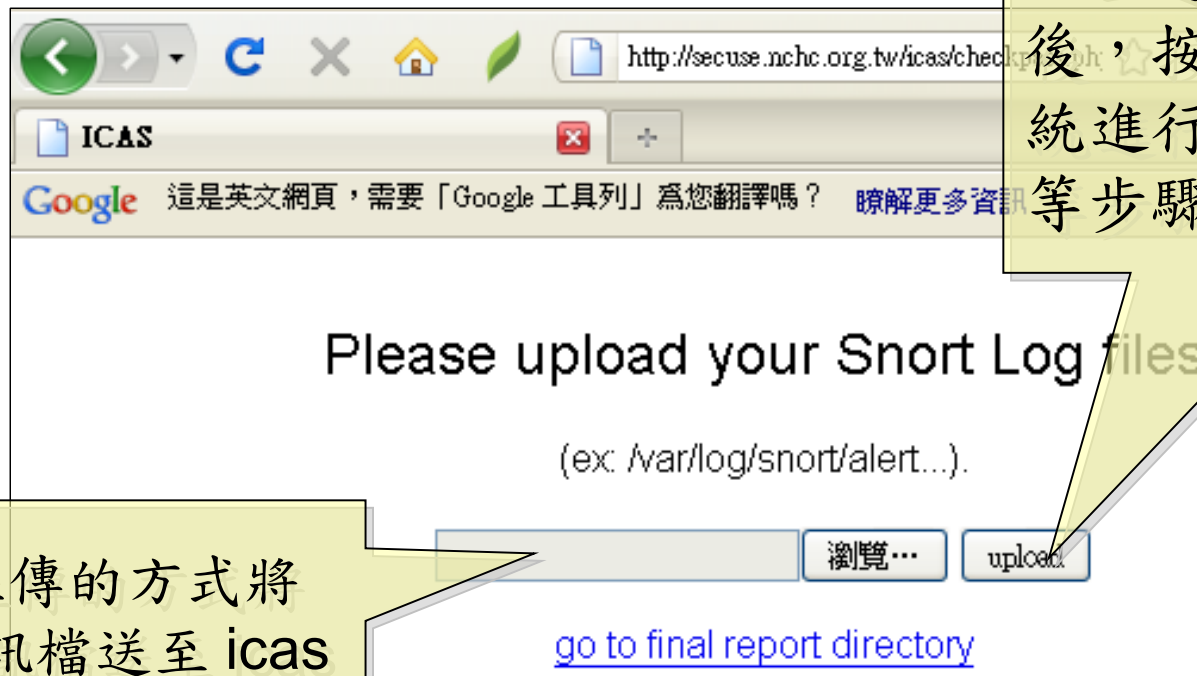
http://secuse.nchc.org.tw/icas/check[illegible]

ICAS

+

Google 這是英文網頁，需要「Google 工具列」為您翻譯嗎？ 瞭解更多資訊

後，按
統進行
等步驟

Please upload your Snort Log files

(ex: /var/log/snort/alert...).

瀏覽...

upload

go to final report directory

傳的方式將
訊檔送至 icas